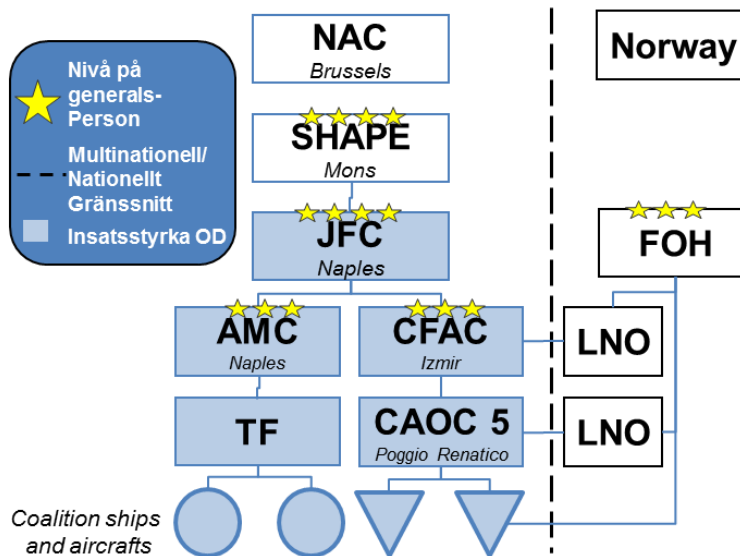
Nivå på generals-Person

Multinationell/ Nationellt Gränssnitt

Insatsstyrka OD

NAC
Brussels

SHAPE
Mons

JFC
Naples

AMC
Naples

CFAC
Izmir

TF

CAOC 5
Poggio Renatico

Coalition ships and aircrafts

Norway

FOH

LNO

LNO